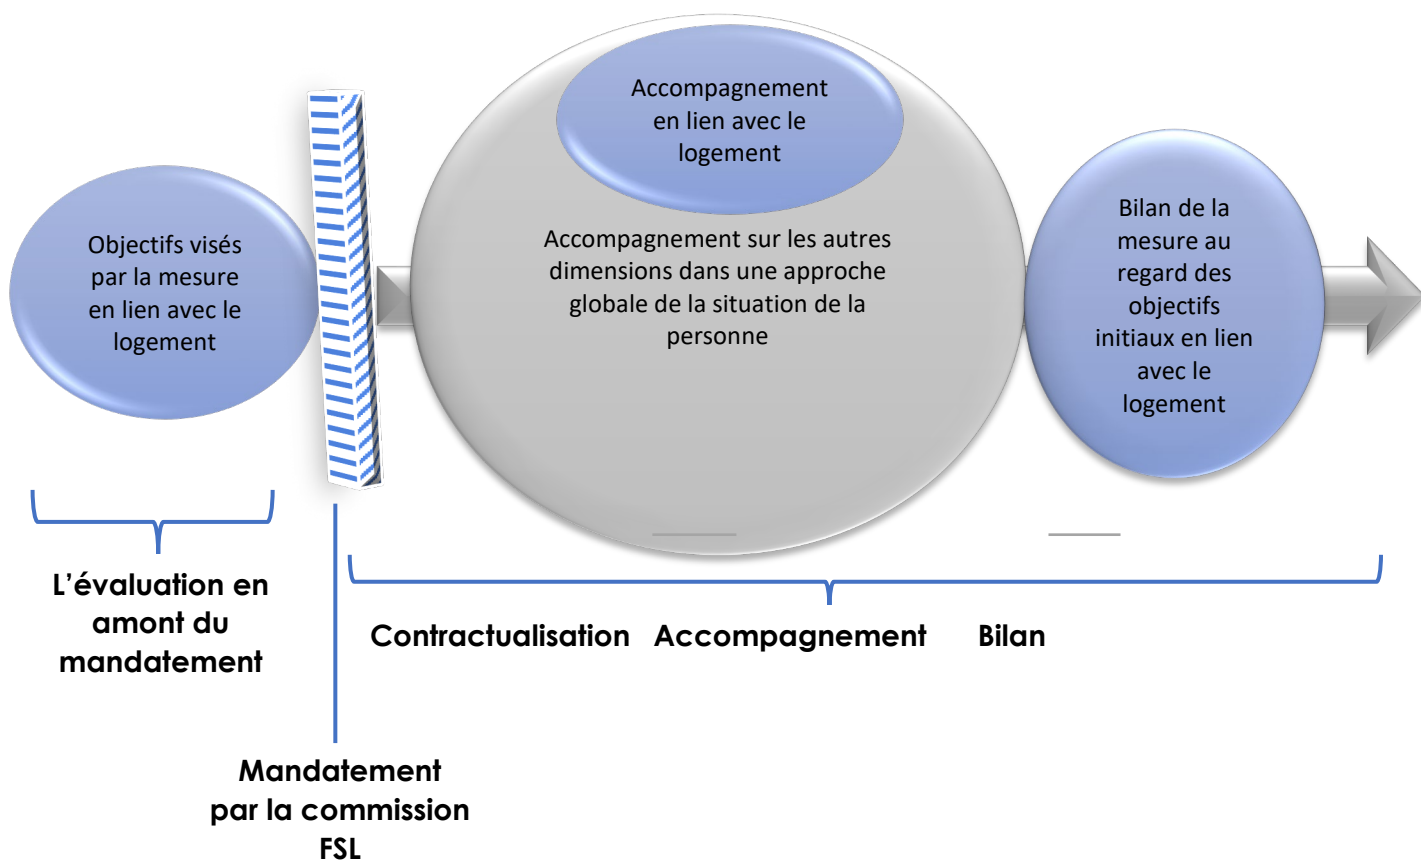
Objectifs visés par la mesure en lien avec le logement

Accompagnement en lien avec le logement

Accompagnement sur les autres dimensions dans une approche globale de la situation de la personne

Bilan de la mesure au regard des objectifs initiaux en lien avec le logement

L'évaluation en amont du mandatement

Contractualisation Accompagnement Bilan

Mandatement par la commission FSL